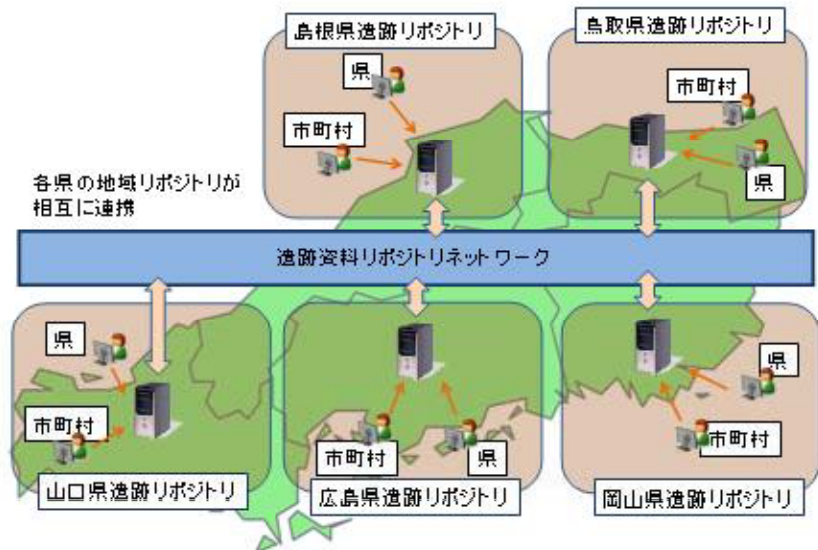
島根県遺跡リポジトリ

県

市町村

鳥取県遺跡リポジトリ

市町村

県

各県の地域リポジトリが相互に連携

遺跡資料リポジトリネットワーク

県

市町村

山口県遺跡リポジトリ

市町村

県

広島県遺跡リポジトリ

県

市町村

岡山県遺跡リポジトリ